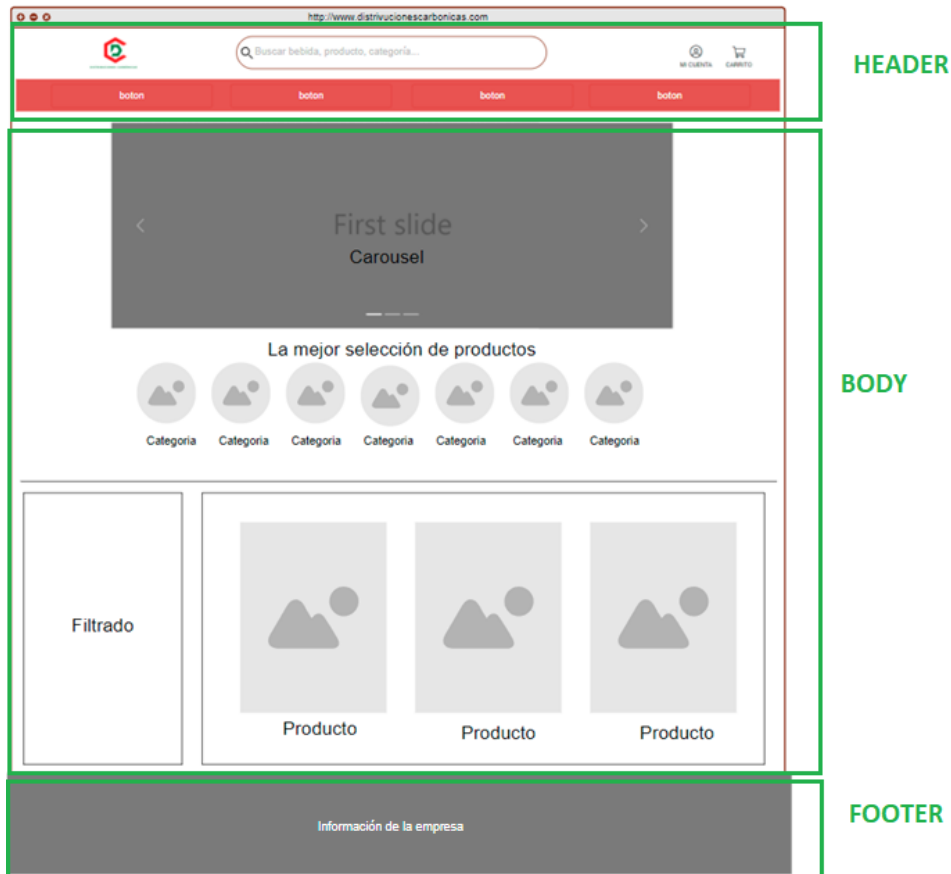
http://www.distrivucionescarbonicas.com

Buscar bebida, producto, categoría...

MI CUENTA CARRITO

boton boton boton boton

HEADER

First slide

Carousel

La mejor selección de productos

Categoria Categoria Categoria Categoria Categoria Categoria Categoria

BODY

Filtrado

Producto Producto Producto

Información de la empresa

FOOTER